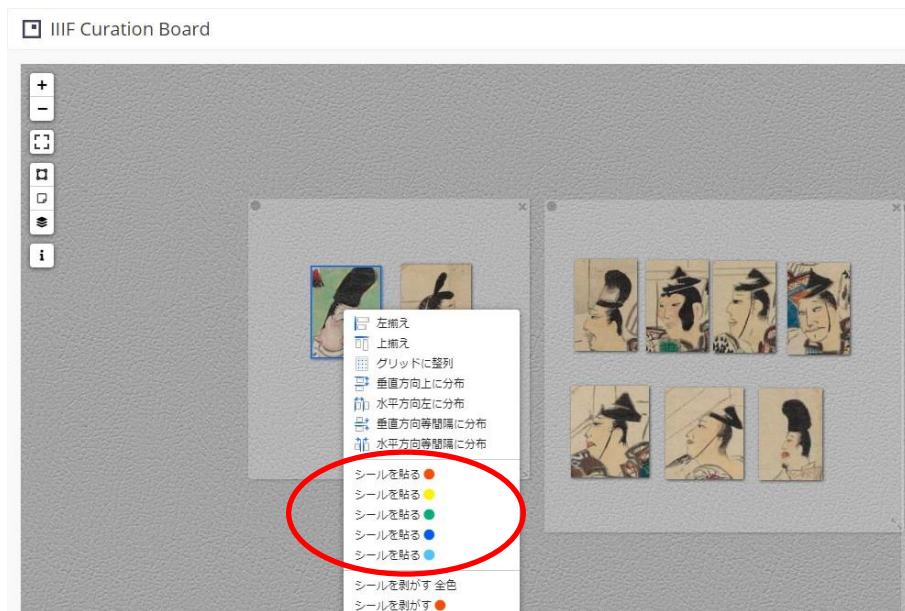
IIIF Curation Board

+
−
i

左揃え
上揃え
グリッドに整列
垂直方向上に分布
水平方向左に分布
垂直方向等間隔に分布
水平方向等間隔に分布
シールを貼る
シールを貼る
シールを貼る
シールを貼る
シールを貼る
シールを剥がす 全色
シールを剥がす